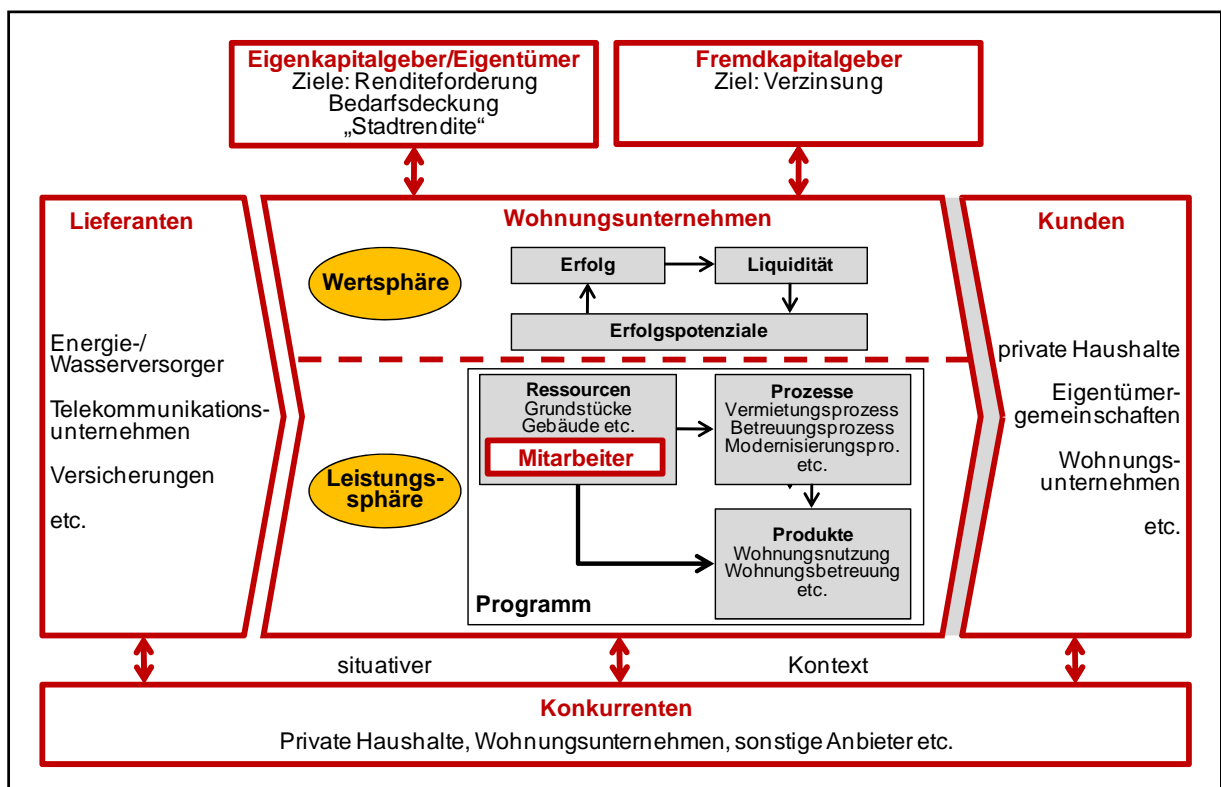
Eigenkapitalgeber/Eigentümer
Ziele: Renditeforderung
Bedarfsdeckung
„Stadtrendite“

Fremdkapitalgeber
Ziel: Verzinsung

Lieferanten

Energie-/
Wasserversorger

Telekommunikationsunternehmen

Versicherungen

etc.

Wohnungsunternehmen

Wertsphäre

Erfolg

Liquidität

Erfolgspotenziale

Leistungssphäre

Ressourcen
Grundstücke
Gebäude etc.

Mitarbeiter

Prozesse
Vermietungsprozess
Betreuungsprozess
Modernisierungspro.
etc.

Produkte
Wohnungsnutzung
Wohnungsbetreuung
etc.

Programm

Kunden

private Haushalte

Eigentümergemeinschaften

Wohnungsunternehmen

etc.

situativer

Kontext

Konkurrenten
Private Haushalte, Wohnungsunternehmen, sonstige Anbieter etc.